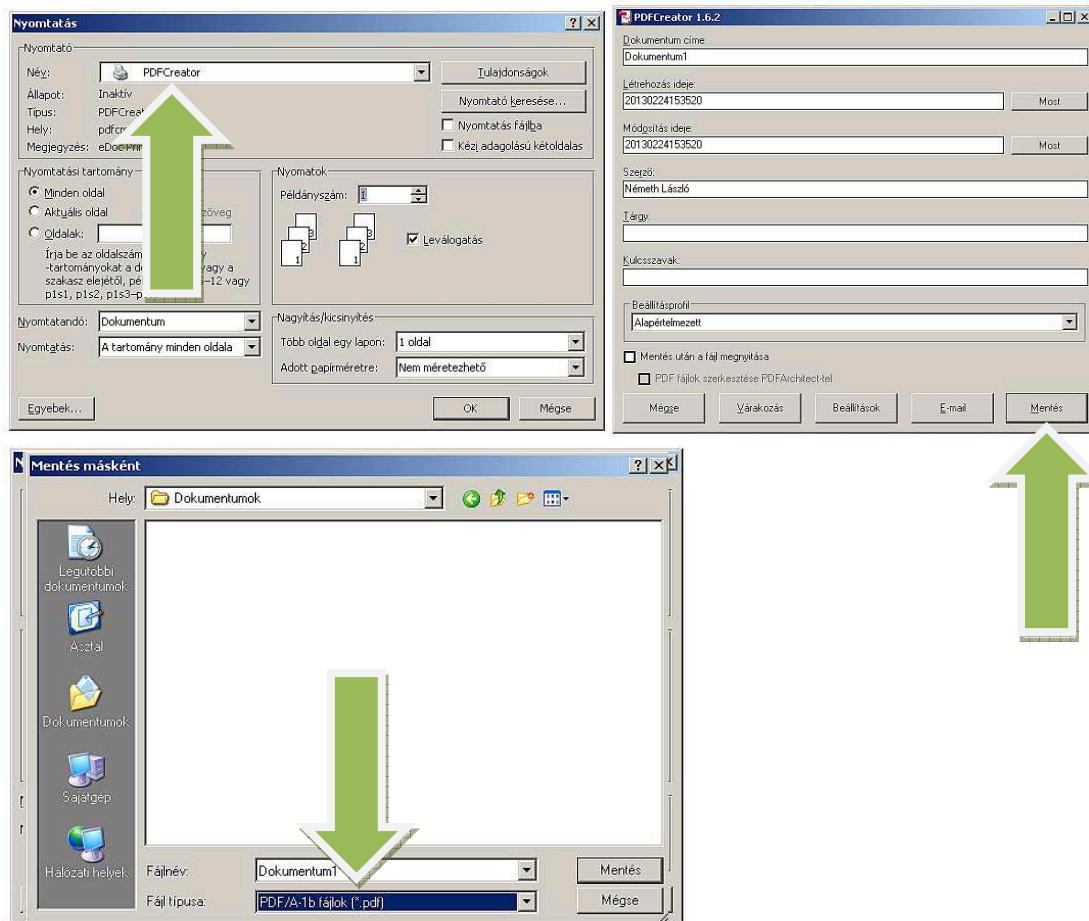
Nyomtatás

Nyomtató
Név: PDFCreator
Tulajdonságok
Állapot: Inaktív
Típus: PDFCreat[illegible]
Hely: pdfcr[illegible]
Megjegyzés: eDoc Prin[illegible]
Nyomtató keresése...
Nyomtatás fájlba
Kézi adagolású kétoldalas

Nyomtatási tartomány
Minden oldal
Aktuális oldal
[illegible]zöveg
Oldalak:
Írja be az oldalszám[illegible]y -tartományokat a d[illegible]vagy a szakasz elejétől, pé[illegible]5–12 vagy p1s1, p1s2, p1s3–p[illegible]

Nyomatok
Példányszám: 1
Leválogatás

Nyomtatandó: Dokumentum
Nyomtatás: A tartomány minden oldala

Nagyítás/kicsinyítés
Több oldal egy lapon: 1 oldal
Adott papírméretre: Nem méretezhető

Egyebek...
OK
Mégse

PDFCreator 1.6.2
Dokumentum címe:
Dokumentum1
Létrehozás ideje:
20130224153520
Most
Módosítás ideje:
20130224153520
Most
Szerző:
Németh László
Tárgy:
Kulcsszavak:
Beállításprofil
Alapértelmezett
Mentés után a fájl megnyitása
PDF fájlok szerkesztése PDFArchitect-tel
Mégse
Várakozás
Beállítások
E-mail
Mentés

Mentés másként
Hely: Dokumentumok
Legutóbbi dokumentumok
Asztal
Dokumentumok
Sajátgép
Hálózati helyek
Fájlnév: Dokumentum1
Fájl típusa: PDF/A-1b fájlok (*.pdf)
Mentés
Mégse